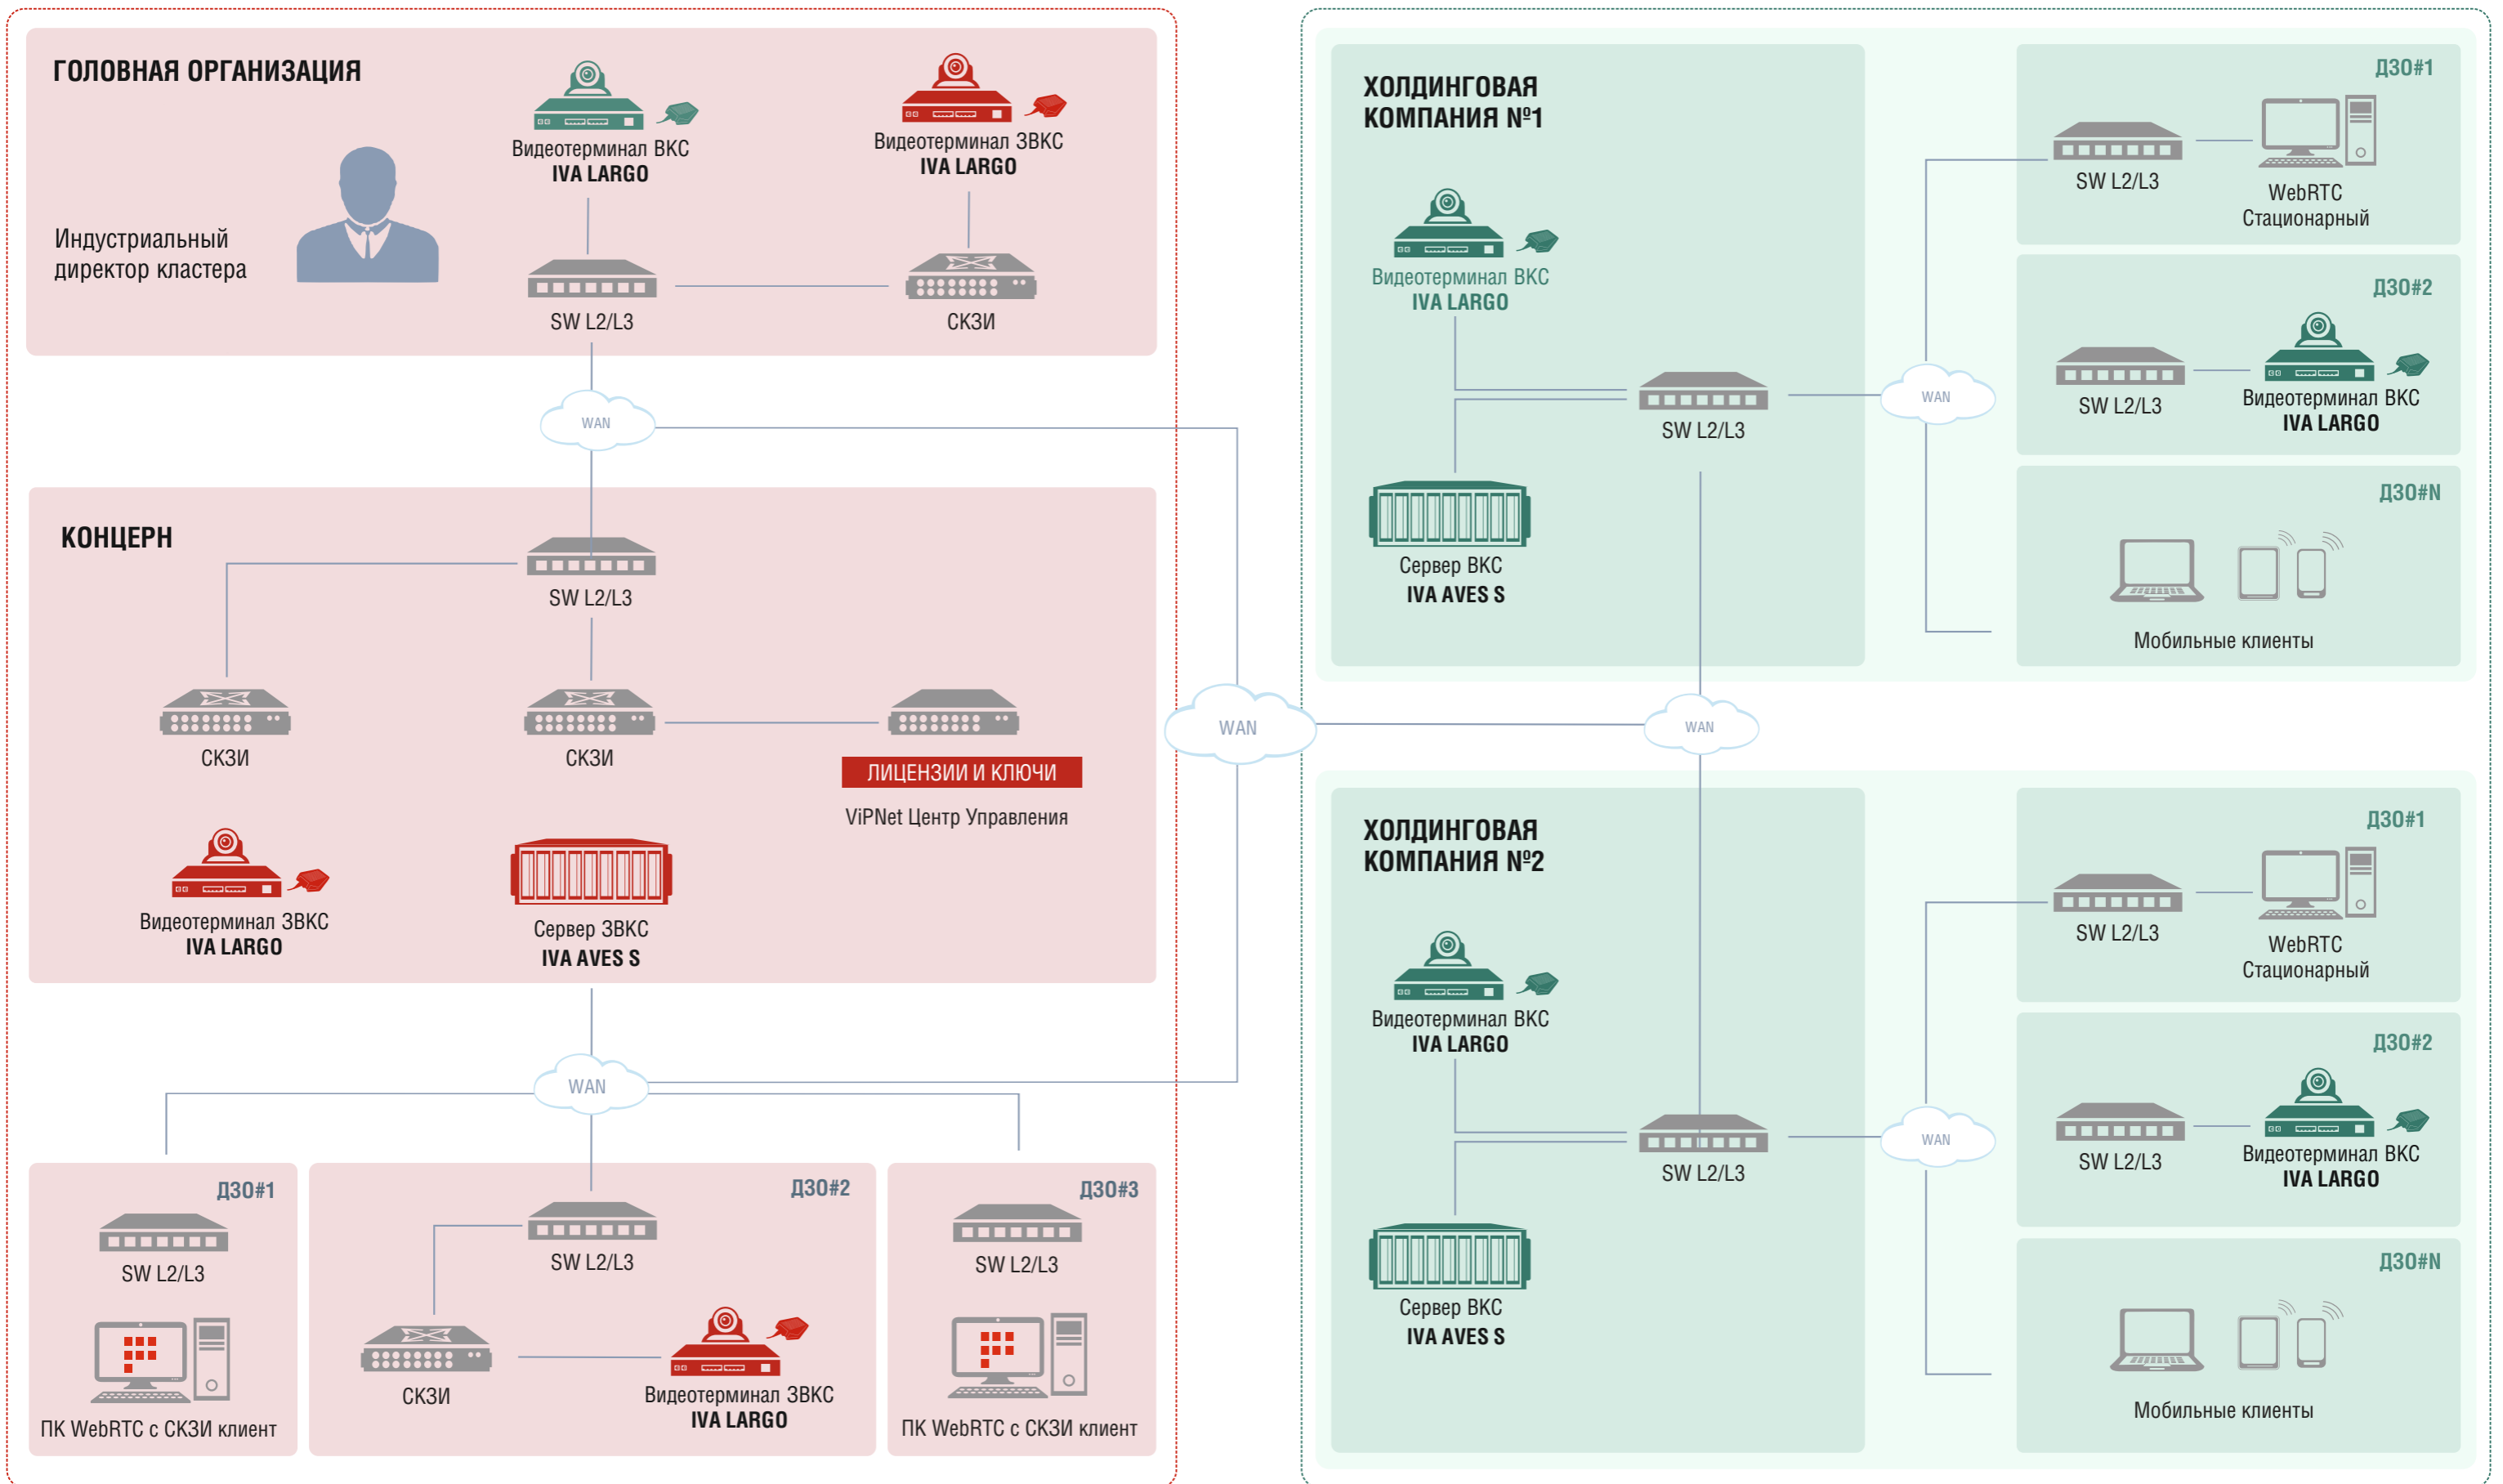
ГОЛОВНАЯ ОРГАНИЗАЦИЯ

Видеотерминал ВКС
IVA LARGO

Видеотерминал ЗВКС
IVA LARGO

Индустриальный директор кластера

SW L2/L3

СКЗИ

WAN

КОНЦЕРН

SW L2/L3

СКЗИ

СКЗИ

ЛИЦЕНЗИИ И КЛЮЧИ

ViPNet Центр Управления

Видеотерминал ЗВКС
IVA LARGO

Сервер ЗВКС
IVA AVES S

WAN

WAN

ДЗО#1

SW L2/L3

ПК WebRTC с СКЗИ клиент

ДЗО#2

SW L2/L3

СКЗИ

Видеотерминал ЗВКС
IVA LARGO

ДЗО#3

SW L2/L3

ПК WebRTC с СКЗИ клиент

ХОЛДИНГОВАЯ КОМПАНИЯ №1

Видеотерминал ВКС
IVA LARGO

SW L2/L3

Сервер ВКС
IVA AVES S

WAN

ДЗО#1

SW L2/L3

WebRTC
Стационарный

ДЗО#2

SW L2/L3

Видеотерминал ВКС
IVA LARGO

ДЗО#N

Мобильные клиенты

WAN

ХОЛДИНГОВАЯ КОМПАНИЯ №2

Видеотерминал ВКС
IVA LARGO

SW L2/L3

Сервер ВКС
IVA AVES S

WAN

ДЗО#1

SW L2/L3

WebRTC
Стационарный

ДЗО#2

SW L2/L3

Видеотерминал ВКС
IVA LARGO

ДЗО#N

Мобильные клиенты